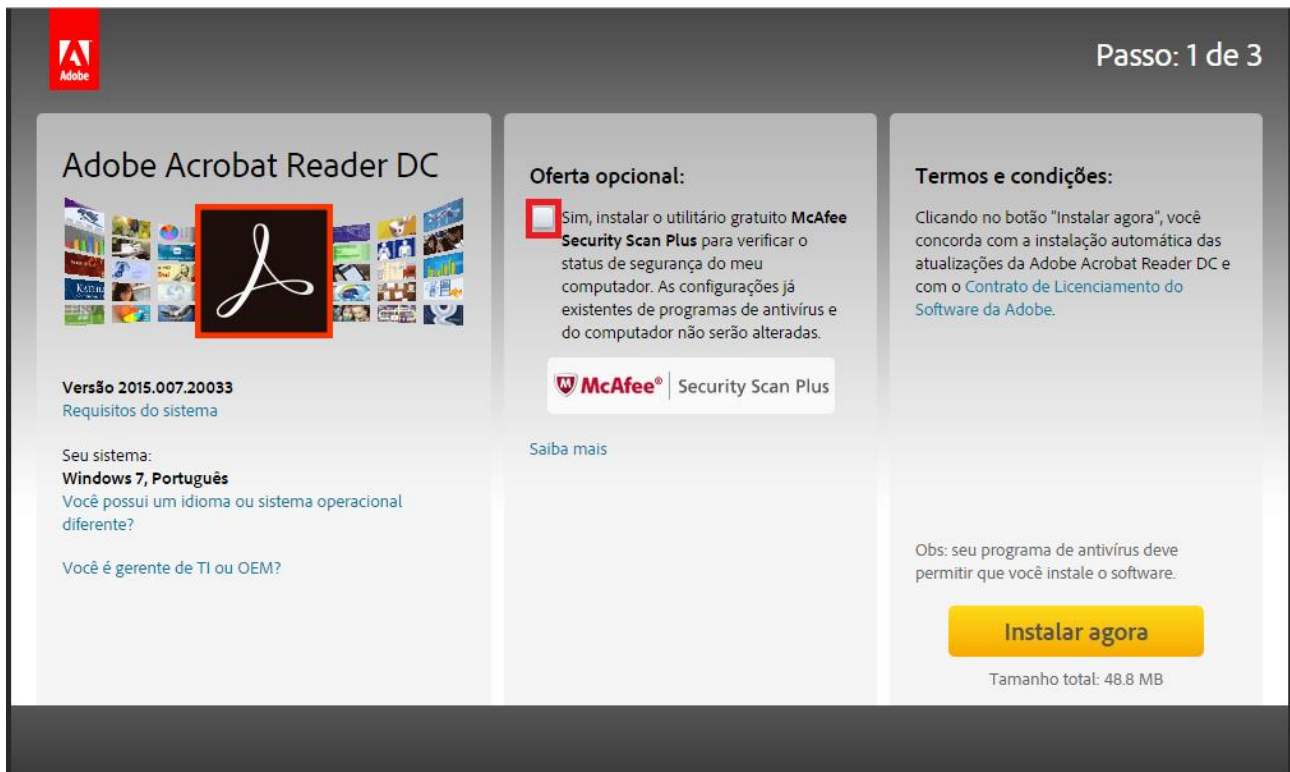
Adobe

Passo: 1 de 3

Adobe Acrobat Reader DC

Versão 2015.007.20033
Requisitos do sistema

Seu sistema:
Windows 7, Português
Você possui um idioma ou sistema operacional diferente?

Você é gerente de TI ou OEM?

Oferta opcional:

Sim, instalar o utilitário gratuito McAfee Security Scan Plus para verificar o status de segurança do meu computador. As configurações já existentes de programas de antivírus e do computador não serão alteradas.

McAfee® | Security Scan Plus

Saiba mais

Termos e condições:

Clicando no botão "Instalar agora", você concorda com a instalação automática das atualizações da Adobe Acrobat Reader DC e com o Contrato de Licenciamento do Software da Adobe.

Obs: seu programa de antivírus deve permitir que você instale o software.

Instalar agora

Tamanho total: 48.8 MB